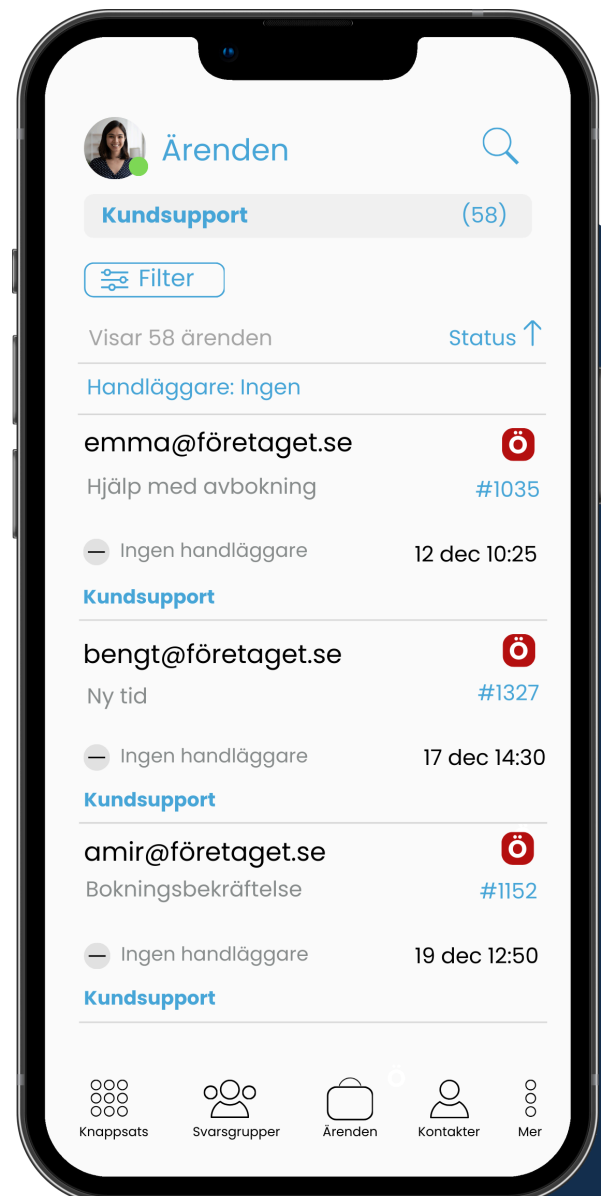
Ärenden

Kundsupport (58)

Filter

Visar 58 ärenden

Status

Handläggare: Ingen

emma@företaget.se
Ö
Hjälp med avbokning
#1035
Ingen handläggare
12 dec 10:25
Kundsupport

bengt@företaget.se
Ö
Ny tid
#1327
Ingen handläggare
17 dec 14:30
Kundsupport

amir@företaget.se
Ö
Bokningsbekräftelse
#1152
Ingen handläggare
19 dec 12:50
Kundsupport

Knappsats
Svarsgrupper
Ärenden
Kontakter
Mer